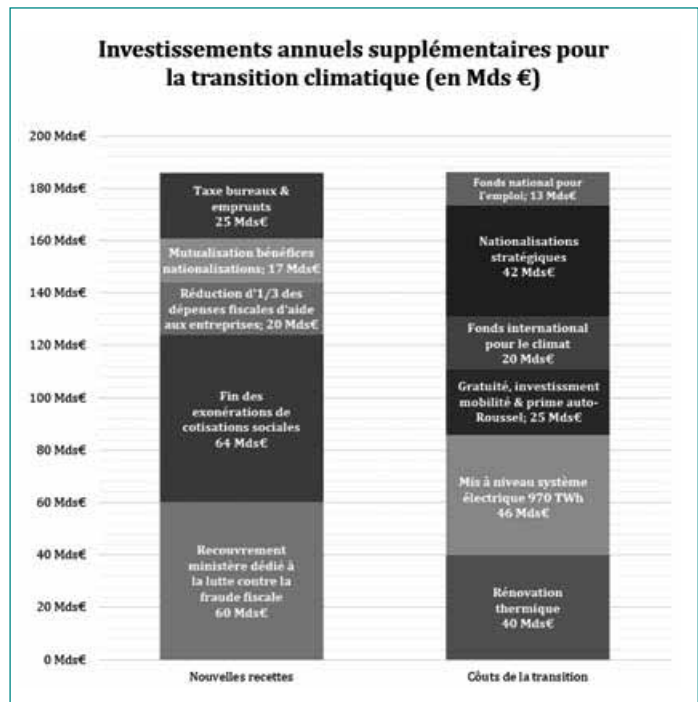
Investissements annuels supplémentaires pour la transition climatique (en Mds €)

200 Mds€
180 Mds€
160 Mds€
140 Mds€
120 Mds€
100 Mds€
80 Mds€
60 Mds€
40 Mds€
20 Mds€
0 Mds€

Taxe bureaux & emprunts 25 Mds€

Mutualisation bénéfices nationalisations; 17 Mds€

Réduction d'1/3 des dépenses fiscales d'aide aux entreprises; 20 Mds€

Fin des exonérations de cotisations sociales 64 Mds€

Recouvrement ministère dédié à la lutte contre la fraude fiscale 60 Mds€

Nouvelles recettes

Fonds national pour l'emploi; 13 Mds€

Nationalisations stratégiques 42 Mds€

Fonds international pour le climat 20 Mds€

Gratuité, investissement mobilité & prime auto-Roussel; 25 Mds€

Mis à niveau système électrique 970 TWh 46 Mds€

Rénovation thermique 40 Mds€

Coûts de la transition